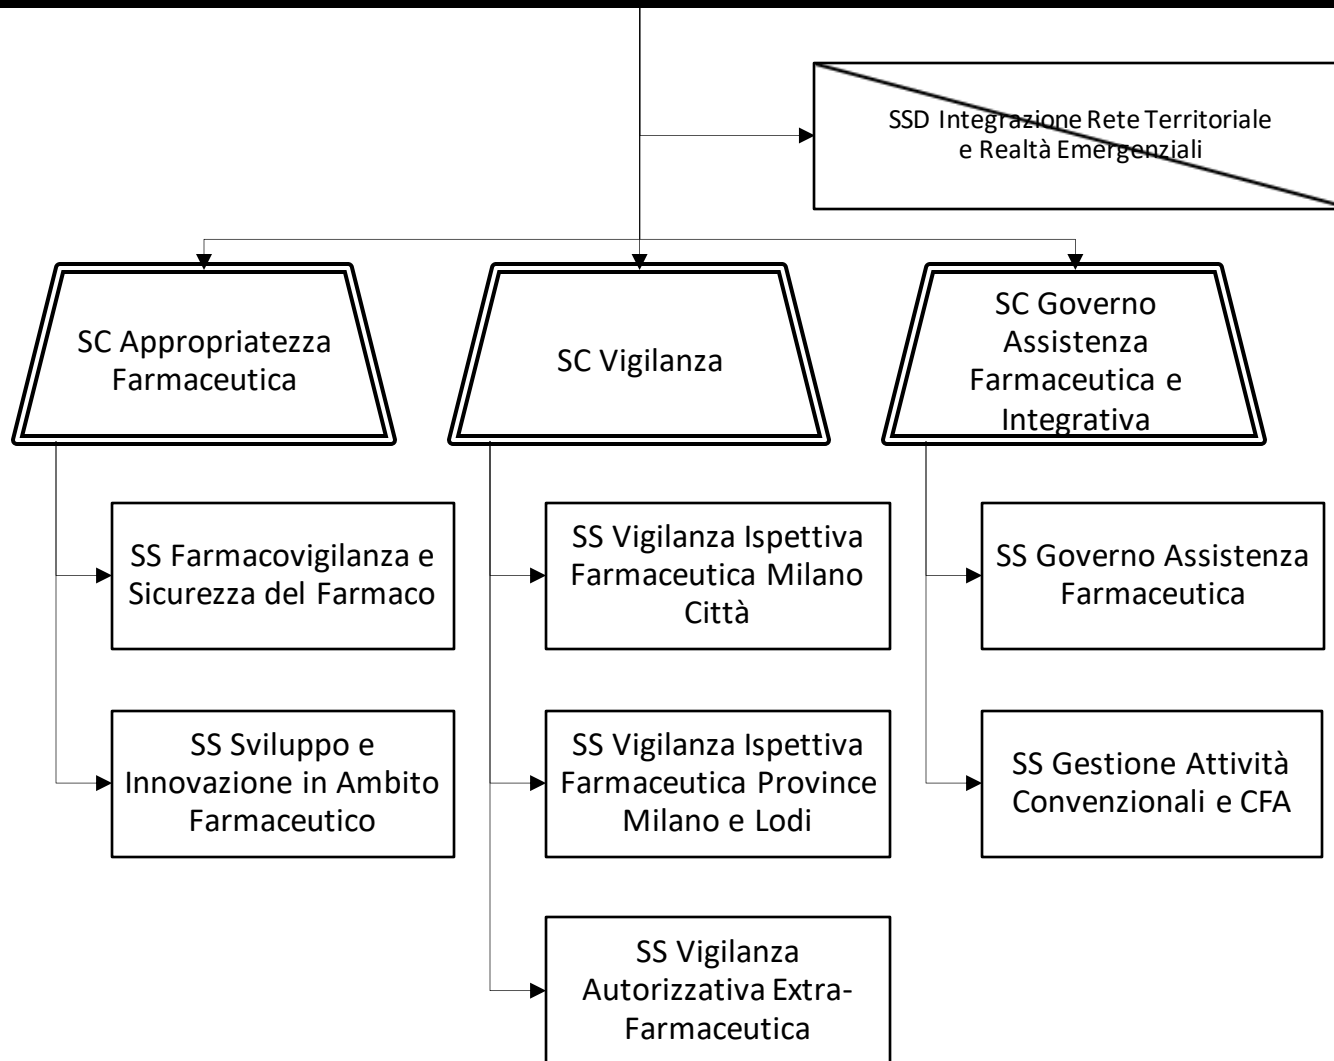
SSD Integrazione Rete Territoriale e Realtà Emergenziali

SC Appropriatezza Farmaceutica

SC Vigilanza

SC Governo Assistenza Farmaceutica e Integrativa

SS Farmacovigilanza e Sicurezza del Farmaco

SS Sviluppo e Innovazione in Ambito Farmaceutico

SS Vigilanza Ispettiva Farmaceutica Milano Città

SS Vigilanza Ispettiva Farmaceutica Province Milano e Lodi

SS Vigilanza Autorizzativa Extra-Farmaceutica

SS Governo Assistenza Farmaceutica

SS Gestione Attività Convenzionali e CFA